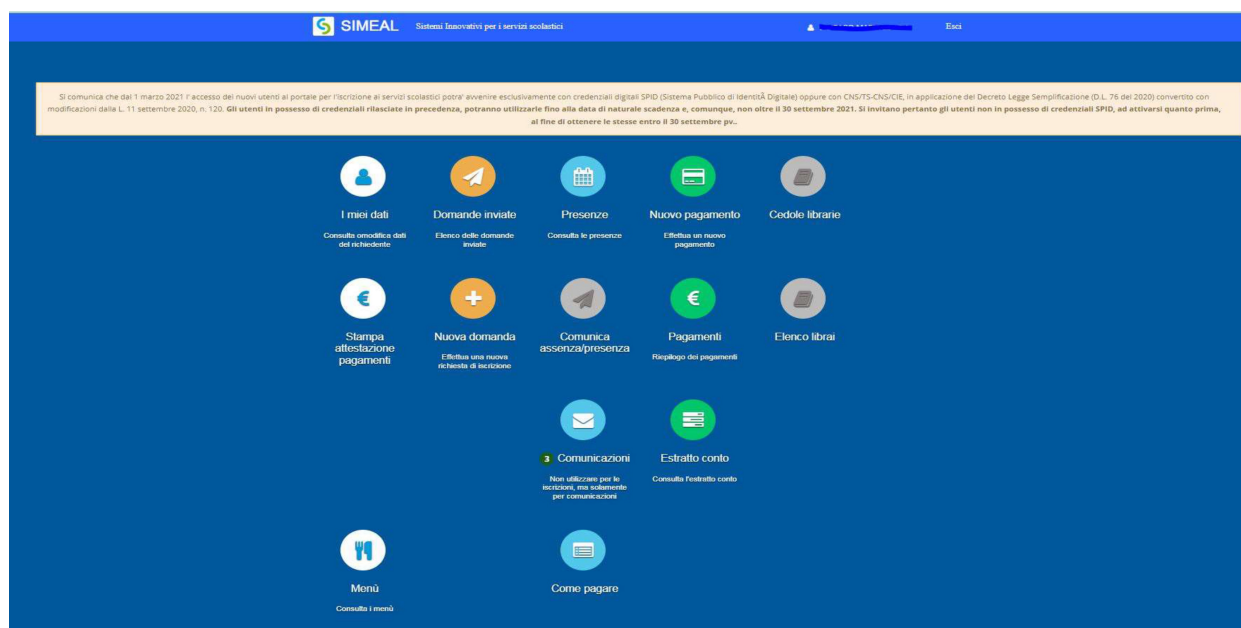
SIMEAL Sistemi Innovativi per i servizi scolastici

Esci

Si comunica che dal 1 marzo 2021 l' accesso dei nuovi utenti al portale per l'iscrizione ai servizi scolastici potra' avvenire esclusivamente con credenziali digitali SPID (Sistema Pubblico di IdentitÃ Digitale) oppure con CNS/TS-CNS/CIE, in applicazione del Decreto Legge Semplificazione (D.L. 76 del 2020) convertito con modificazioni dalla L. 11 settembre 2020, n. 120. Gli utenti in possesso di credenziali rilasciate in precedenza, potranno utilizzarle fino alla data di naturale scadenza e, comunque, non oltre il 30 settembre 2021. Si invitano pertanto gli utenti non in possesso di credenziali SPID, ad attivarsi quanto prima, al fine di ottenere le stesse entro il 30 settembre pv..

I miei dati
Consulta omodifica dati del richiedente

Domande inviate
Elenco delle domande inviate

Presenze
Consulta le presenze

Nuovo pagamento
Effettua un nuovo pagamento

Cedole librarie

Stampa attestazione pagamenti

Nuova domanda
Effettua una nuova richiesta di iscrizione

Comunica assenza/presenza

Pagamenti
Riepilogo dei pagamenti

Elenco librai

3 Comunicazioni
Non utilizzare per le iscrizioni, ma solamente per comunicazioni

Estratto conto
Consulta l'estratto conto

Menù
Consulta i menù

Come pagare